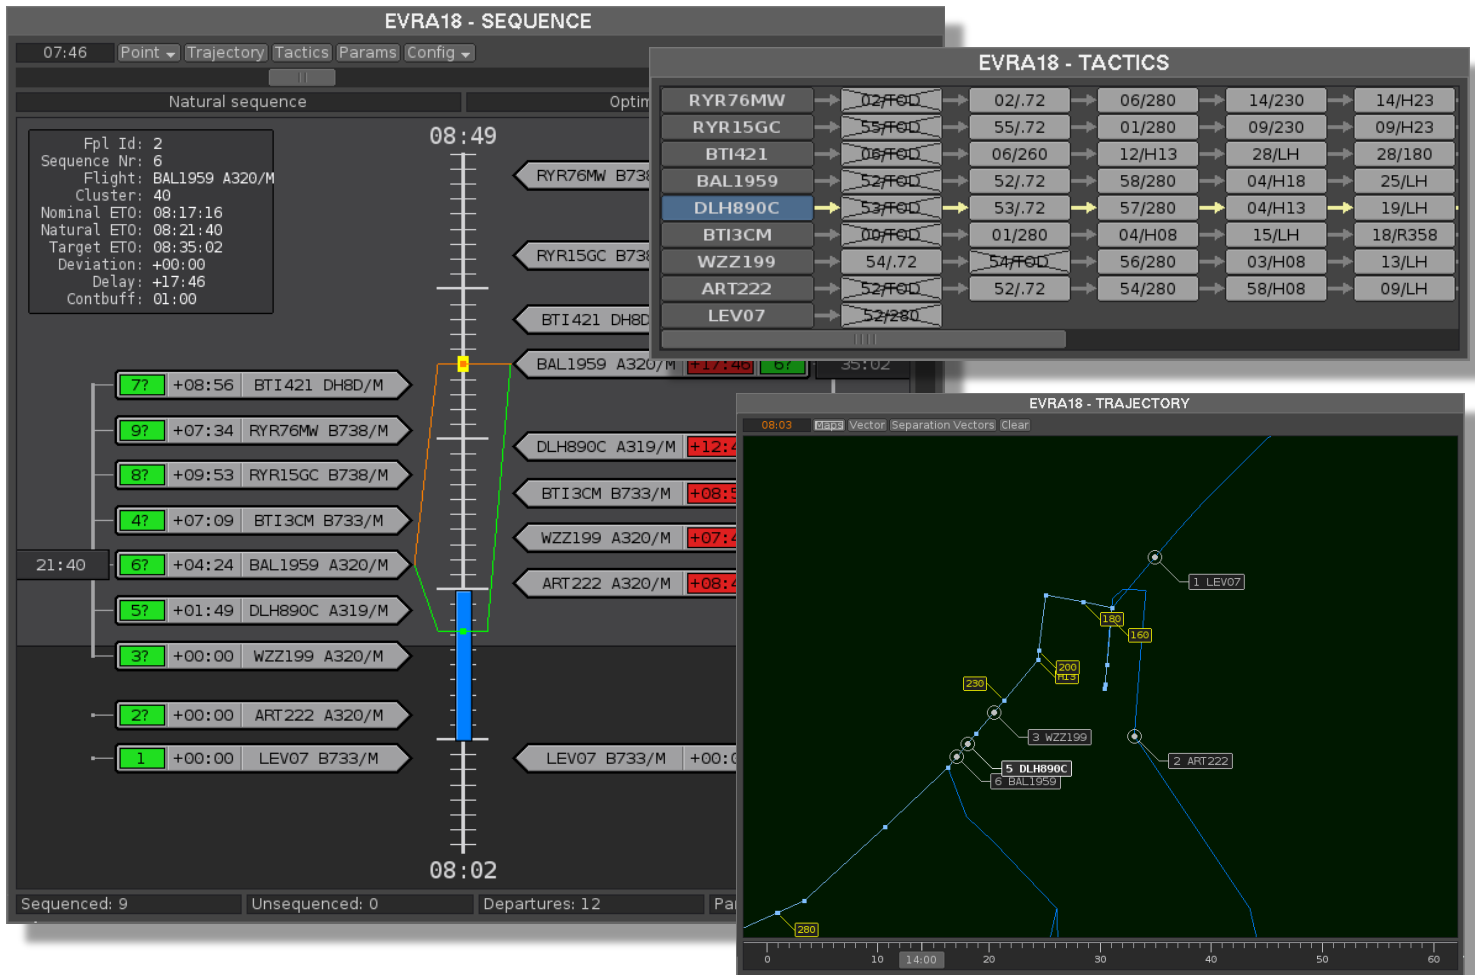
EVRA18 - SEQUENCE

07:46 Point Trajectory Tactics Params Config

Natural sequence

Optim

Fpl Id: 2
Sequence Nr: 6
Flight: BAL1959 A320/M
Cluster: 40
Nominal ETO: 08:17:16
Natural ETO: 08:21:40
Target ETO: 08:35:02
Deviation: +00:00
Delay: +17:46
Contbuff: 01:00

08:49

RYR76MW B738
RYR15GC B738
BTI421 DH8D
BAL1959 A320/M +17:46 6?
35:02

7? +08:56 BTI421 DH8D/M
9? +07:34 RYR76MW B738/M
8? +09:53 RYR15GC B738/M
4? +07:09 BTI3CM B733/M
21:40
6? +04:24 BAL1959 A320/M
5? +01:49 DLH890C A319/M
3? +00:00 WZZ199 A320/M
2? +00:00 ART222 A320/M
1 +00:00 LEV07 B733/M

DLH890C A319/M +12:4
BTI3CM B733/M +08:5
WZZ199 A320/M +07:4
ART222 A320/M +08:4
LEV07 B733/M +00:0

08:02

Sequenced: 9 Unsequenced: 0 Departures: 12 Pa

EVRA18 - TACTICS

| RYR76MW | 02/TOD | 02/.72 | 06/280 | 14/230 | 14/H23 |
|---|---|---|---|---|---|
| RYR15GC | 55/TOD | 55/.72 | 01/280 | 09/230 | 09/H23 |
| BTI421 | 06/TOD | 06/260 | 12/H13 | 28/LH | 28/180 |
| BAL1959 | 52/TOD | 52/.72 | 58/280 | 04/H18 | 25/LH |
| DLH890C | 53/TOD | 53/.72 | 57/280 | 04/H13 | 19/LH |
| BTI3CM | 00/TOD | 01/280 | 04/H08 | 15/LH | 18/R358 |
| WZZ199 | 54/.72 | 54/TOD | 56/280 | 03/H08 | 13/LH |
| ART222 | 52/TOD | 52/.72 | 54/280 | 58/H08 | 09/LH |
| LEV07 | 52/280 | | | | |

EVRA18 - TRAJECTORY

08:03 Maps Vector Separation Vectors Clear

1 LEV07
180
160
200
H13
230
3 WZZ199
5 DLH890C
6 BAL1959
2 ART222
280

0 10 14:00 20 30 40 50 60